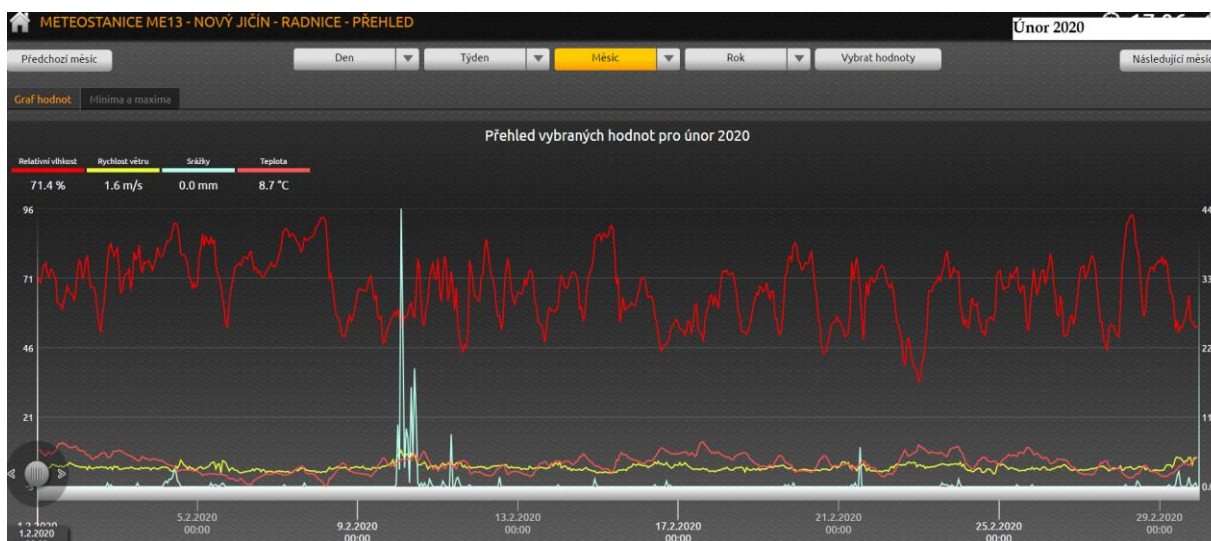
METEOSTANICE ME13 - NOVÝ JIČÍN - RADNICE - PŘEHLED

Únor 2020

Předchozí měsíc

Den

Týden

Měsíc

Rok

Vybrat hodnoty

Následující měsíc

Graf hodnot

Minima a maxima

Přehled vybraných hodnot pro únor 2020

Relativní vlhkost 71.4 %

Rychlost větru 1.6 m/s

Srážky 0.0 mm

Teplota 8.7 °C

96

71

46

21

44

33

22

11

0.

1.2.2020

1.2.2020

5.2.2020 00:00

9.2.2020 00:00

13.2.2020 00:00

17.2.2020 00:00

21.2.2020 00:00

25.2.2020 00:00

29.2.2020 00:00